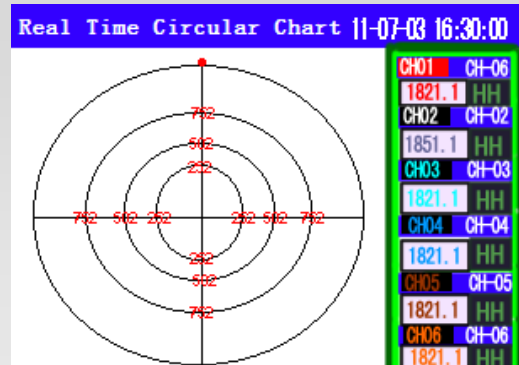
Real Time Circular Chart 11-07-03 16:30:00

752
502
252
752 502 252
252 502 752
252
502
752

CH01 CH-06
1821.1 HH
CH02 CH-02
1851.1 HH
CH03 CH-03
1821.1 HH
CH04 CH-04
1821.1 HH
CH05 CH-05
1821.1 HH
CH06 CH-06
1821.1 HH